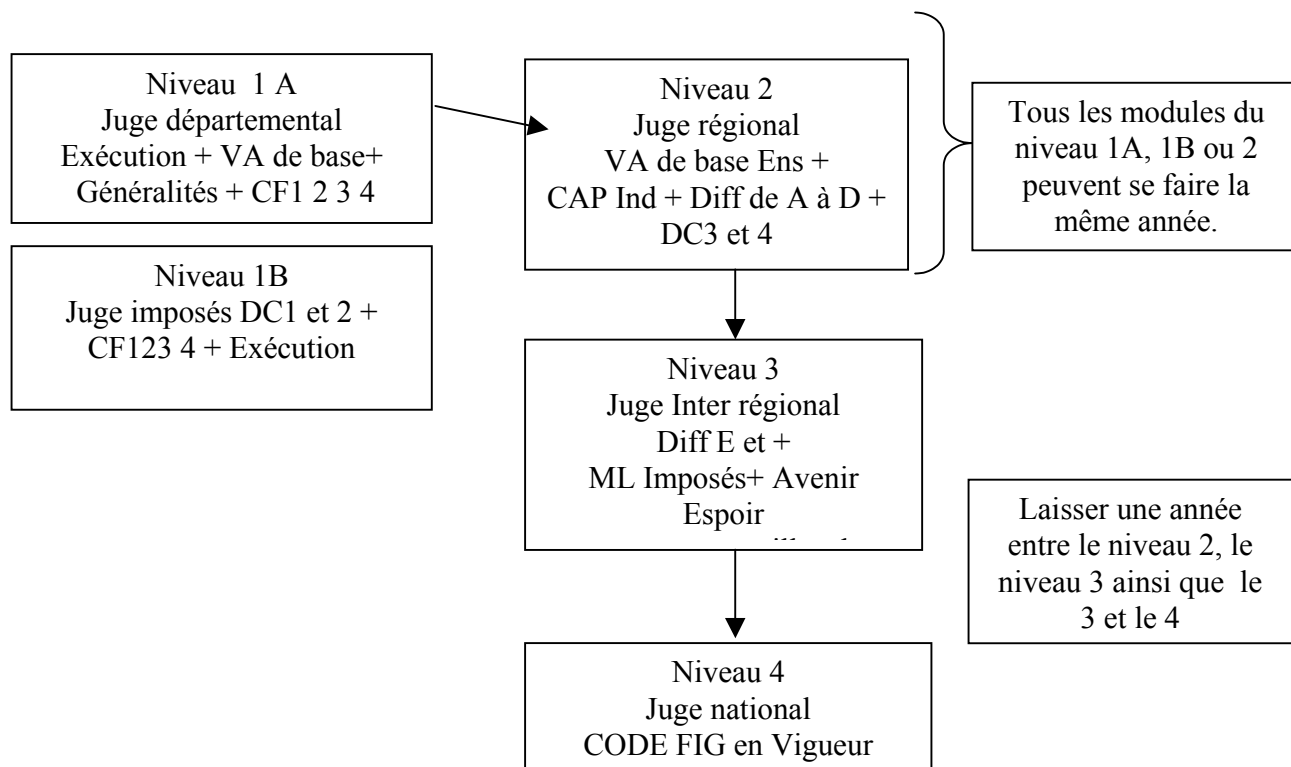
Niveau 1 A
Juge départemental
Exécution + VA de base+
Généralités + CF1 2 3 4

Niveau 1B
Juge imposés DC1 et 2 +
CF123 4 + Exécution

Niveau 2
Juge régional
VA de base Ens +
CAP Ind + Diff de A à D +
DC3 et 4

Tous les modules du niveau 1A, 1B ou 2 peuvent se faire la même année.

Niveau 3
Juge Inter régional
Diff E et +
ML Imposés+ Avenir
Espoir
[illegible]

Laisser une année entre le niveau 2, le niveau 3 ainsi que le 3 et le 4

Niveau 4
Juge national
CODE FIG en Vigueur